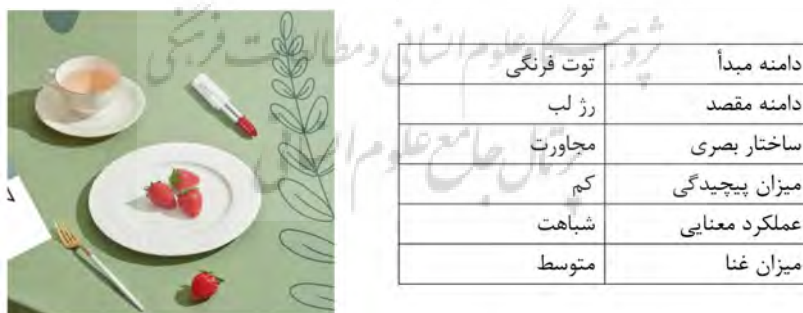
| دامنه مبدأ | توت فرنگی |
|---|---|
| دامنه مقصد | رژ لب |
| ساختار بصری | مجاورت |
| میزان پیچیدگی | کم |
| عملکرد معنایی | شباهت |
| میزان غنا | متوسط |

پژوهشگاه علوم انسانی و مطالعات فرهنگی
پرتال جامع علوم انسانی